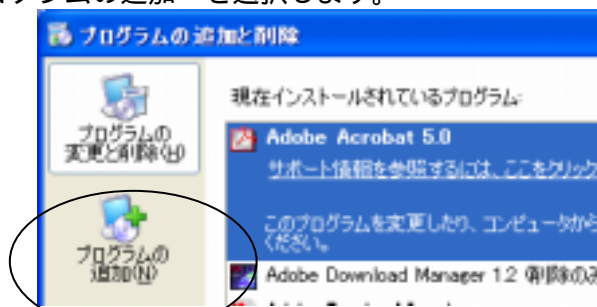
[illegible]ラムの追加」を選択します。

プログラムの追加と削除

プログラムの変更と削除(H)

プログラムの追加(N)

現在インストールされているプログラム:

Adobe Acrobat 5.0

サポート情報を参照するには、ここをクリック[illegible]

このプログラムを変更したり、コンピュータから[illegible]ください。

Adobe Download Manager 1.2 (削除のみ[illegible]

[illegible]